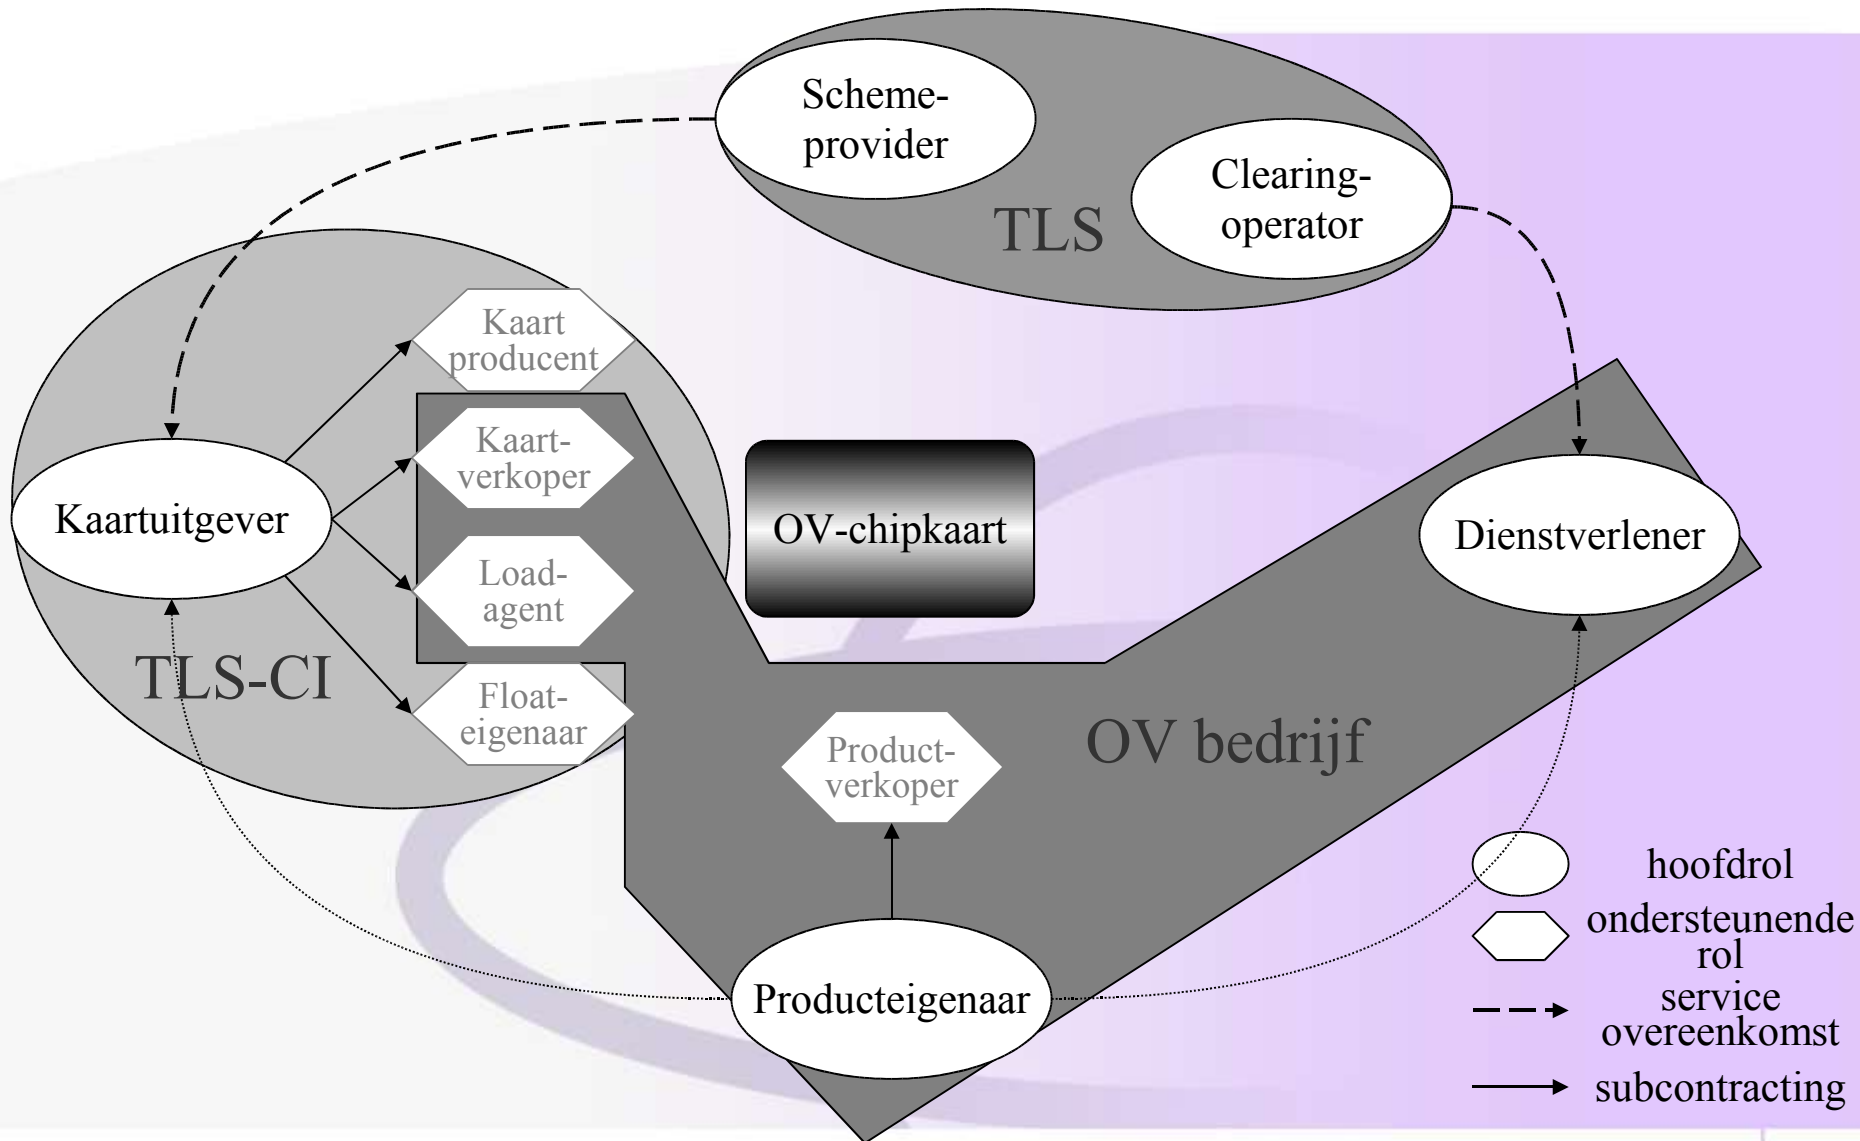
Scheme-provider

Clearing-operator

TLS

Kaart producent

Kaart-verkoper

Load-agent

Float-eigenaar

Kaartuitgever

TLS-CI

OV-chipkaart

Dienstverlener

OV bedrijf

Product-verkoper

Producteigenaar

hoofdrol

ondersteunende rol

service overeenkomst

subcontracting